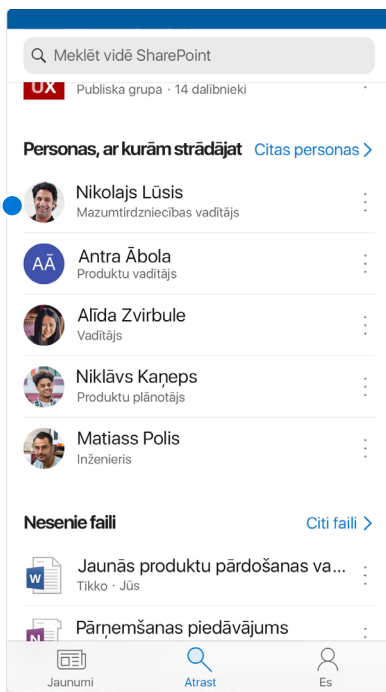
Meklēt vidē SharePoint

UX
Publiska grupa · 14 dalībnieki

Personas, ar kurām strādājat
Citas personas

Nikolajs Lūsis
Mazumtirdzniecības vadītājs

AĀ
Antra Ābola
Produktu vadītājs

Alīda Zvirbule
Vadītājs

Niklāvs Kaņeps
Produktu plānotājs

Matiass Polis
Inženieris

Nesenie faili
Citi faili

W
Jaunās produktu pārdošanas va...
Tikko · Jūs

N
Pārņemšanas piedāvājums

Jaunumi
Atrast
Es